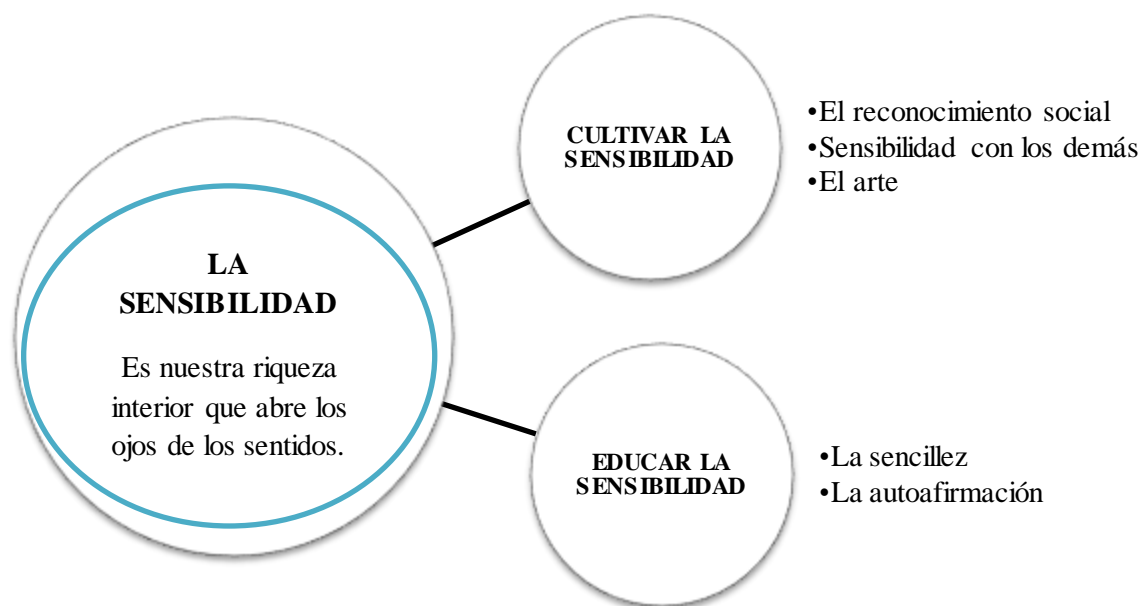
LA SENSIBILIDAD

Es nuestra riqueza interior que abre los ojos de los sentidos.

CULTIVAR LA SENSIBILIDAD

•El reconocimiento social
•Sensibilidad con los demás
•El arte

EDUCAR LA SENSIBILIDAD

•La sencillez
•La autoafirmación